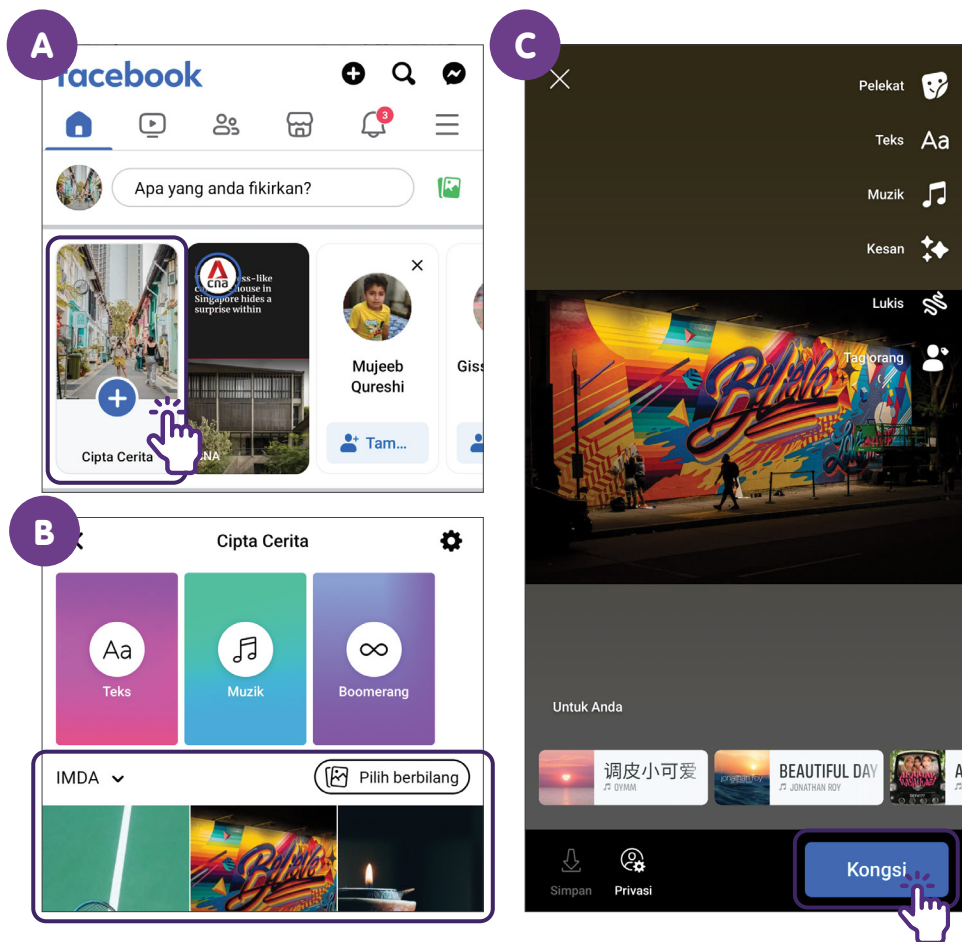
A

facebook

Apa yang anda fikirkan?

3

Cipta Cerita

cna

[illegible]ess-like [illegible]house in Singapore hides a surprise within

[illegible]NA

Mujeeb Qureshi

Tam...

Giss

B

Cipta Cerita

Aa
Teks

Muzik

Boomerang

IMDA

Pilih berbilang

C

Pelekat

Teks Aa

Muzik

Kesan

Lukis

Tag orang

Untuk Anda

调皮小可爱
OYMM

BEAUTIFUL DAY
JONATHAN ROY

A

Simpan

Privasi

Kongsi